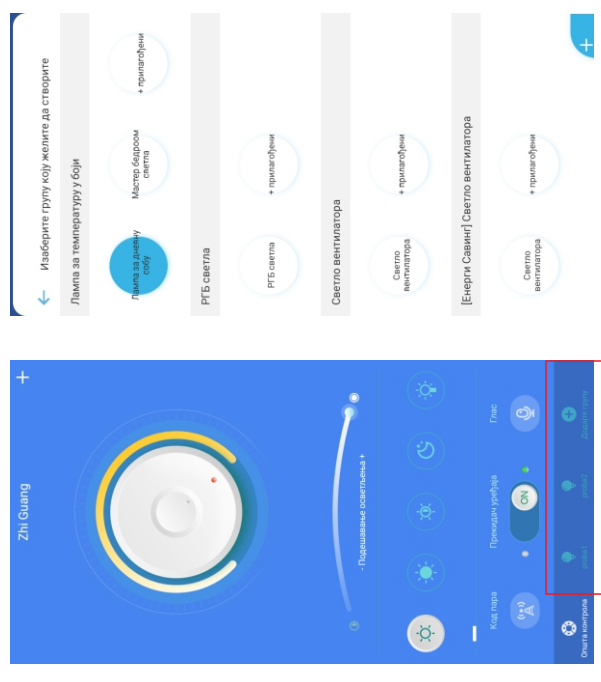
Zhi Guang

- Подешавање осветљења +

Код пара

Прекидач уређаја

Глас

Општа контрола

Додајте групу

Изаберите групу коју желите да створите

Лампа за температуру у боји

Лампа за дневну собу

Мастер бедроом светла

+ прилагођени

РГБ светла

РГБ светла

+ прилагођени

Светло вентилатора

Светло вентилатора

+ прилагођени

[Енерги Савинг] Светло вентилатора

Светло вентилатора

+ прилагођени